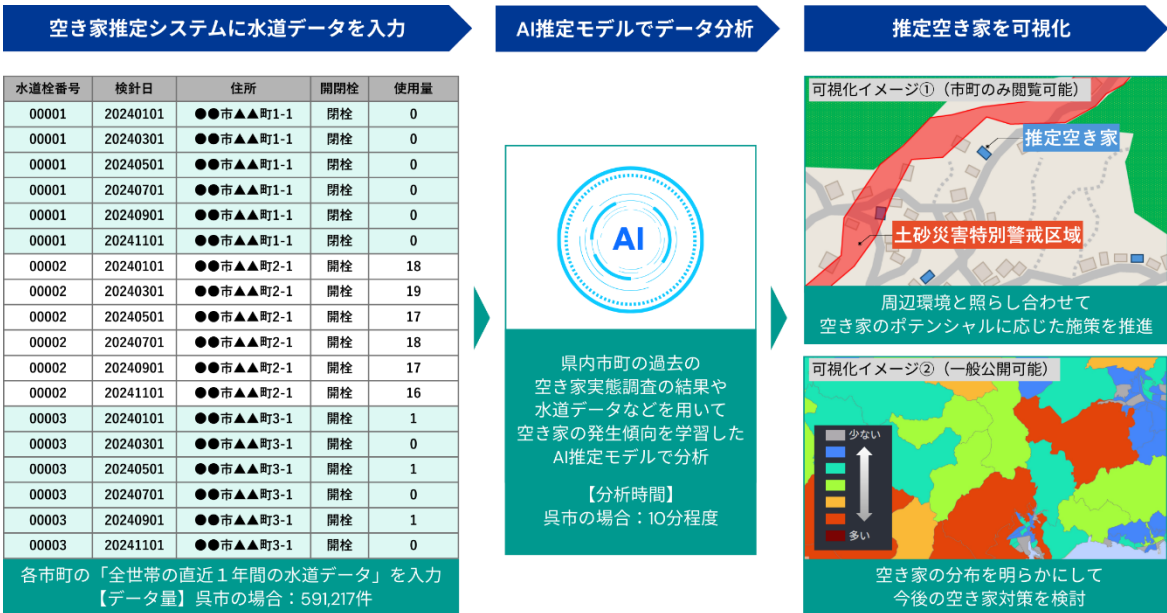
空き家推定システムに水道データを入力

| 水道栓番号 | 検針日 | 住所 | 開閉栓 | 使用量 |
|---|---|---|---|---|
| 00001 | 20240101 | ●●市▲▲町1-1 | 閉栓 | 0 |
| 00001 | 20240301 | ●●市▲▲町1-1 | 閉栓 | 0 |
| 00001 | 20240501 | ●●市▲▲町1-1 | 閉栓 | 0 |
| 00001 | 20240701 | ●●市▲▲町1-1 | 閉栓 | 0 |
| 00001 | 20240901 | ●●市▲▲町1-1 | 閉栓 | 0 |
| 00001 | 20241101 | ●●市▲▲町1-1 | 閉栓 | 0 |
| 00002 | 20240101 | ●●市▲▲町2-1 | 開栓 | 18 |
| 00002 | 20240301 | ●●市▲▲町2-1 | 開栓 | 19 |
| 00002 | 20240501 | ●●市▲▲町2-1 | 開栓 | 17 |
| 00002 | 20240701 | ●●市▲▲町2-1 | 開栓 | 18 |
| 00002 | 20240901 | ●●市▲▲町2-1 | 開栓 | 17 |
| 00002 | 20241101 | ●●市▲▲町2-1 | 開栓 | 16 |
| 00003 | 20240101 | ●●市▲▲町3-1 | 開栓 | 1 |
| 00003 | 20240301 | ●●市▲▲町3-1 | 開栓 | 0 |
| 00003 | 20240501 | ●●市▲▲町3-1 | 開栓 | 1 |
| 00003 | 20240701 | ●●市▲▲町3-1 | 開栓 | 0 |
| 00003 | 20240901 | ●●市▲▲町3-1 | 開栓 | 1 |
| 00003 | 20241101 | ●●市▲▲町3-1 | 開栓 | 0 |

各市町の「全世帯の直近１年間の水道データ」を入力
【データ量】呉市の場合：591,217件

AI推定モデルでデータ分析

AI

県内市町の過去の空き家実態調査の結果や水道データなどを用いて空き家の発生傾向を学習したAI推定モデルで分析

【分析時間】
呉市の場合：10分程度

推定空き家を可視化

可視化イメージ①（市町のみ閲覧可能）
推定空き家
土砂災害特別警戒区域
周辺環境と照らし合わせて
空き家のポテンシャルに応じた施策を推進

可視化イメージ②（一般公開可能）
少ない
多い
空き家の分布を明らかにして
今後の空き家対策を検討